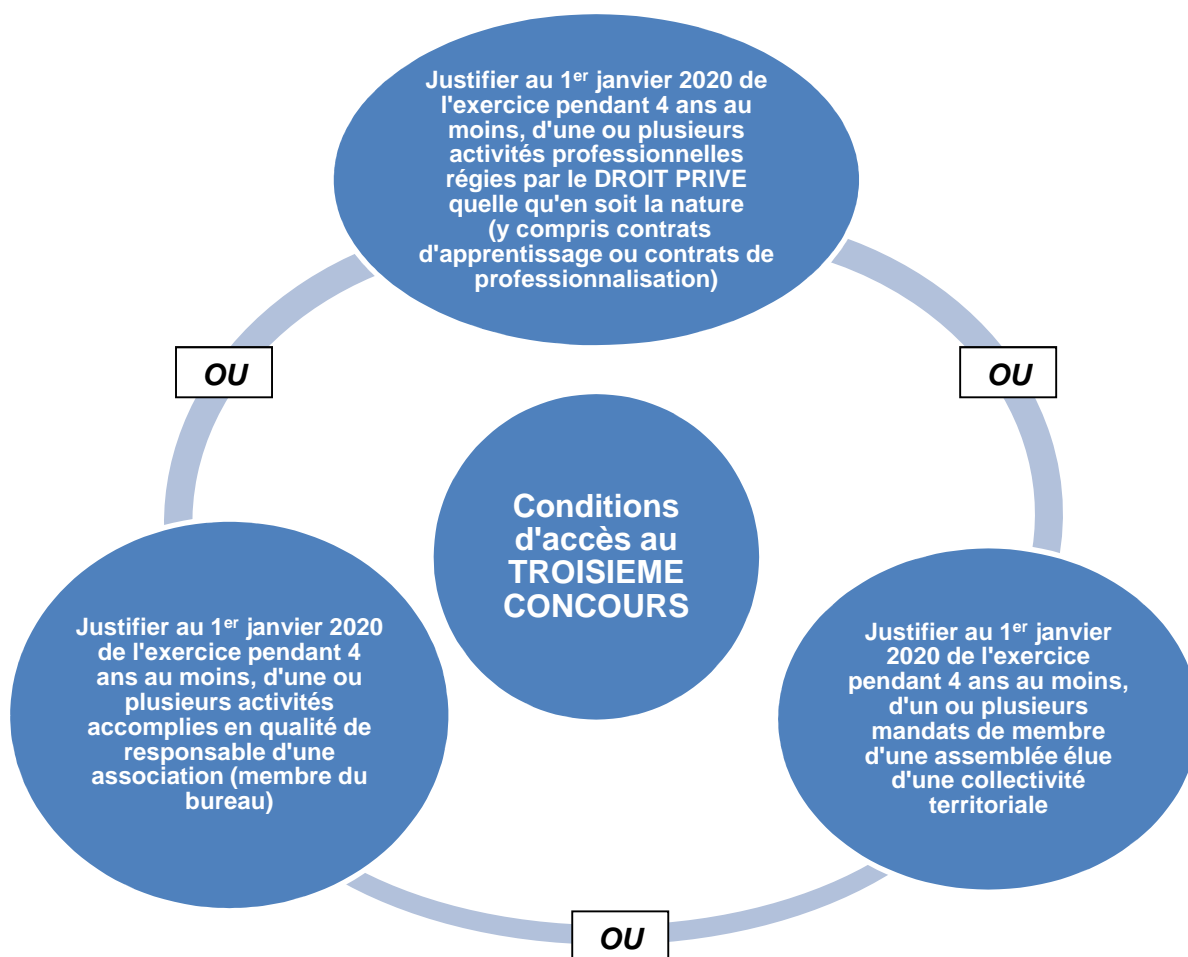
Justifier au $1^{er}$ janvier 2020 de l'exercice pendant 4 ans au moins, d'une ou plusieurs activités professionnelles régies par le DROIT PRIVE quelle qu'en soit la nature (y compris contrats d'apprentissage ou contrats de professionnalisation)

OU

OU

Conditions d'accès au TROISIEME CONCOURS

Justifier au $1^{er}$ janvier 2020 de l'exercice pendant 4 ans au moins, d'une ou plusieurs activités accomplies en qualité de responsable d'une association (membre du bureau)

Justifier au $1^{er}$ janvier 2020 de l'exercice pendant 4 ans au moins, d'un ou plusieurs mandats de membre d'une assemblée élue d'une collectivité territoriale

OU